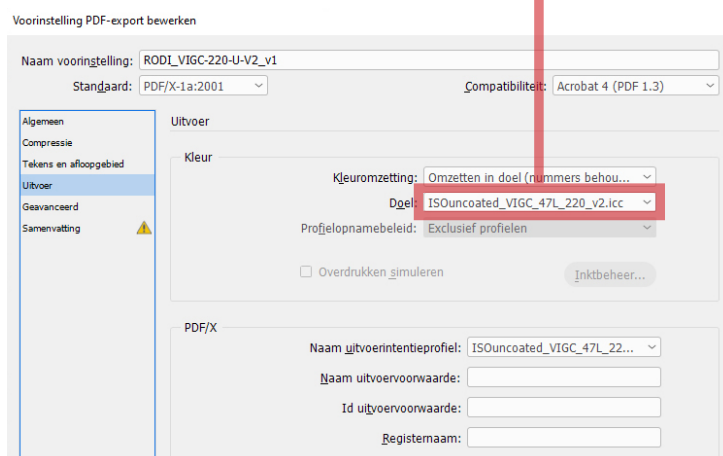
Voorinstelling PDF-export bewerken

Naam voorinstelling: RODI_VIGC-220-U-V2_v1

Standaard: PDF/X-1a:2001

Compatibiliteit: Acrobat 4 (PDF 1.3)

Algemeen
Compressie
Tekens en afloopgebied
Uitvoer
Geavanceerd
Samenvatting

Uitvoer

Kleur

Kleuromzetting: Omzetten in doel (nummers behou...

Doel: ISOuncoated_VIGC_47L_220_v2.icc

Profielopnamebeleid: Exclusief profielen

Overdrukken simuleren

Inktbeheer...

PDF/X

Naam uitvoerintentieprofiel: ISOuncoated_VIGC_47L_22...

Naam uitvoervoorwaarde:

Id uitvoervoorwaarde:

Registernaam: